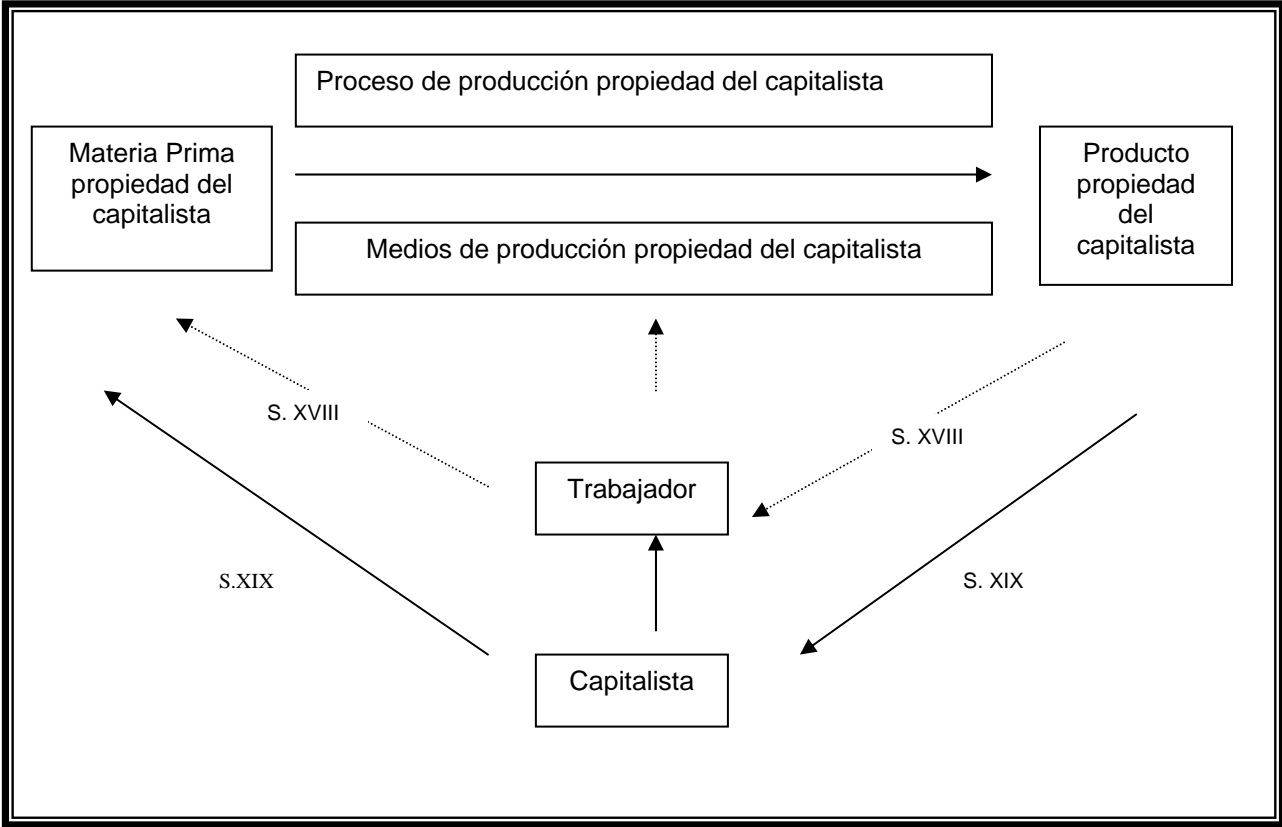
Proceso de producción propiedad del capitalista

Materia Prima propiedad del capitalista

Producto propiedad del capitalista

Medios de producción propiedad del capitalista

S. XVIII

S. XVIII

Trabajador

S.XIX

S. XIX

Capitalista